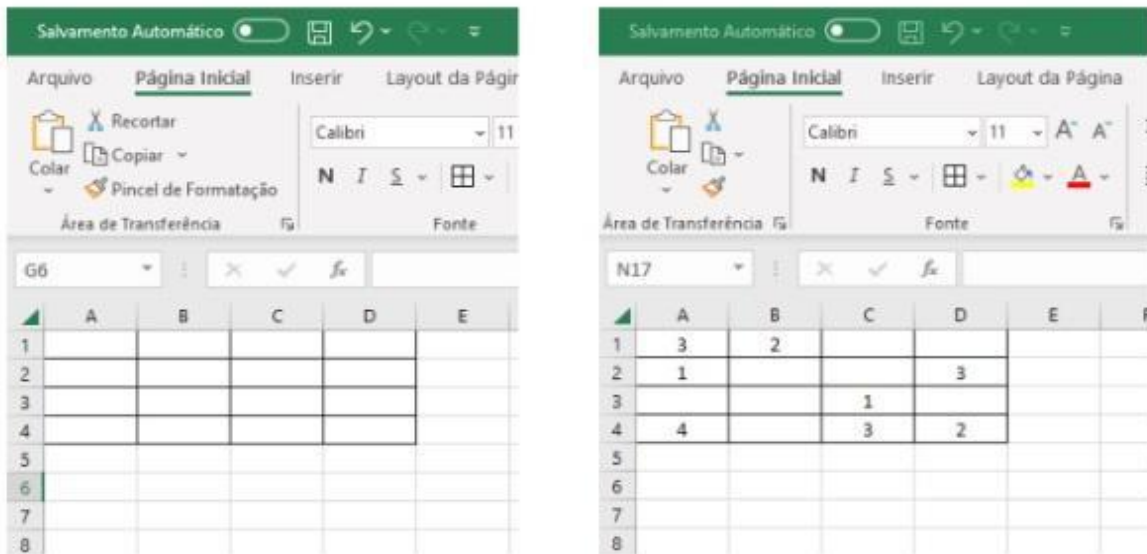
Salvamento Automático

Arquivo Página Inicial Inserir Layout da Págir

Colar Recortar Copiar Pincel de Formatação

Área de Transferência

Calibri 11

N I S

Fonte

G6

$f_x$

| | A | B | C | D | E |
|---|---|---|---|---|---|
| 1 | | | | | |
| 2 | | | | | |
| 3 | | | | | |
| 4 | | | | | |
| 5 | | | | | |
| 6 | | | | | |
| 7 | | | | | |
| 8 | | | | | |

Salvamento Automático

Arquivo Página Inicial Inserir Layout da Página

Colar

Área de Transferência

Calibri 11 A A

N I S A

Fonte

N17

$f_x$

| | A | B | C | D | E | F |
|---|---|---|---|---|---|---|
| 1 | 3 | 2 | | | | |
| 2 | 1 | | | 3 | | |
| 3 | | | 1 | | | |
| 4 | 4 | | 3 | 2 | | |
| 5 | | | | | | |
| 6 | | | | | | |
| 7 | | | | | | |
| 8 | | | | | | |